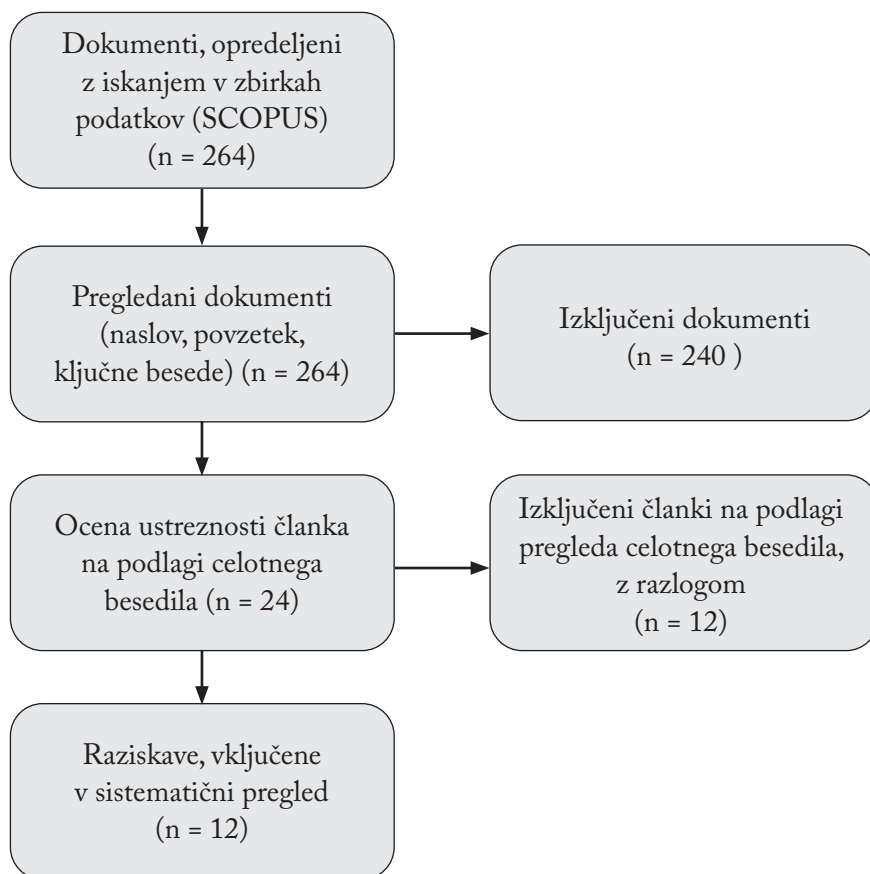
Dokumenti, opredeljeni z iskanjem v zbirkah podatkov (SCOPUS) (n = 264)

Pregledani dokumenti (naslov, povzetek, ključne besede) (n = 264)

Izključeni dokumenti (n = 240 )

Ocena ustreznosti članka na podlagi celotnega besedila (n = 24)

Izključeni članki na podlagi pregleda celotnega besedila, z razlogom (n = 12)

Raziskave, vključene v sistematični pregled (n = 12)